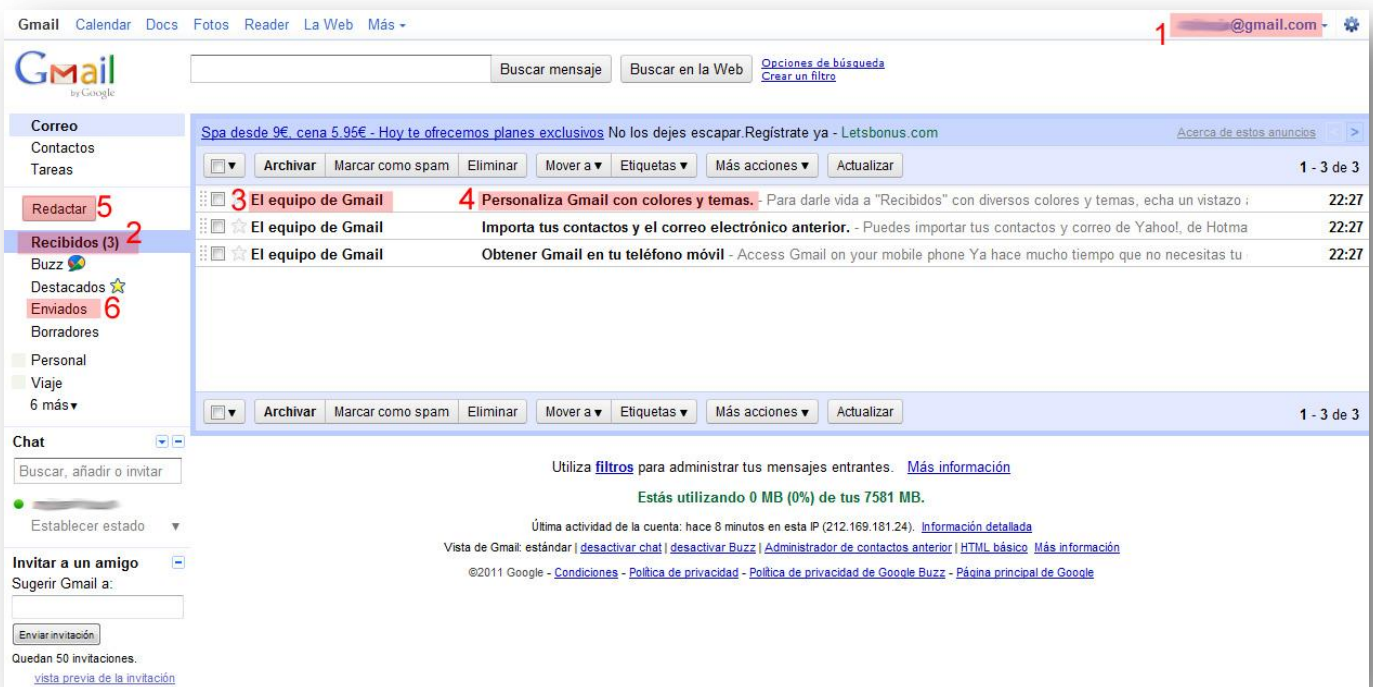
Gmail Calendar Docs Fotos Reader La Web Más ▾

1 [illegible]@gmail.com ▾

Gmail by Google

Buscar mensaje Buscar en la Web Opciones de búsqueda Crear un filtro

Correo
Contactos
Tareas

Redactar 5

Recibidos (3) 2
Buzz
Destacados
Enviados 6
Borradores
Personal
Viaje
6 más▾

Spa desde 9€, cena 5.95€ - Hoy te ofrecemos planes exclusivos No los dejes escapar.Regístrate ya - Letsbonus.com Acerca de estos anuncios

Archivar Marcar como spam Eliminar Mover a ▾ Etiquetas ▾ Más acciones ▾ Actualizar 1 - 3 de 3

| | | | |
|---|---|---|---|
| 3 | El equipo de Gmail | 4 Personaliza Gmail con colores y temas. - Para darle vida a "Recibidos" con diversos colores y temas, echa un vistazo | 22:27 |
| | El equipo de Gmail | Importa tus contactos y el correo electrónico anterior. - Puedes importar tus contactos y correo de Yahoo!, de Hotma | 22:27 |
| | El equipo de Gmail | Obtener Gmail en tu teléfono móvil - Access Gmail on your mobile phone Ya hace mucho tiempo que no necesitas tu | 22:27 |

Archivar Marcar como spam Eliminar Mover a ▾ Etiquetas ▾ Más acciones ▾ Actualizar 1 - 3 de 3

Chat
Buscar, añadir o invitar
Establecer estado ▾

Invitar a un amigo
Sugerir Gmail a:
Enviar invitación
Quedan 50 invitaciones.
vista previa de la invitación

Utiliza filtros para administrar tus mensajes entrantes. Más información

Estás utilizando 0 MB (0%) de tus 7581 MB.

Última actividad de la cuenta: hace 8 minutos en esta IP (212.169.181.24). Información detallada

Vista de Gmail: estándar | desactivar chat | desactivar Buzz | Administrador de contactos anterior | HTML básico Más información

©2011 Google - Condiciones - Política de privacidad - Política de privacidad de Google Buzz - Página principal de Google